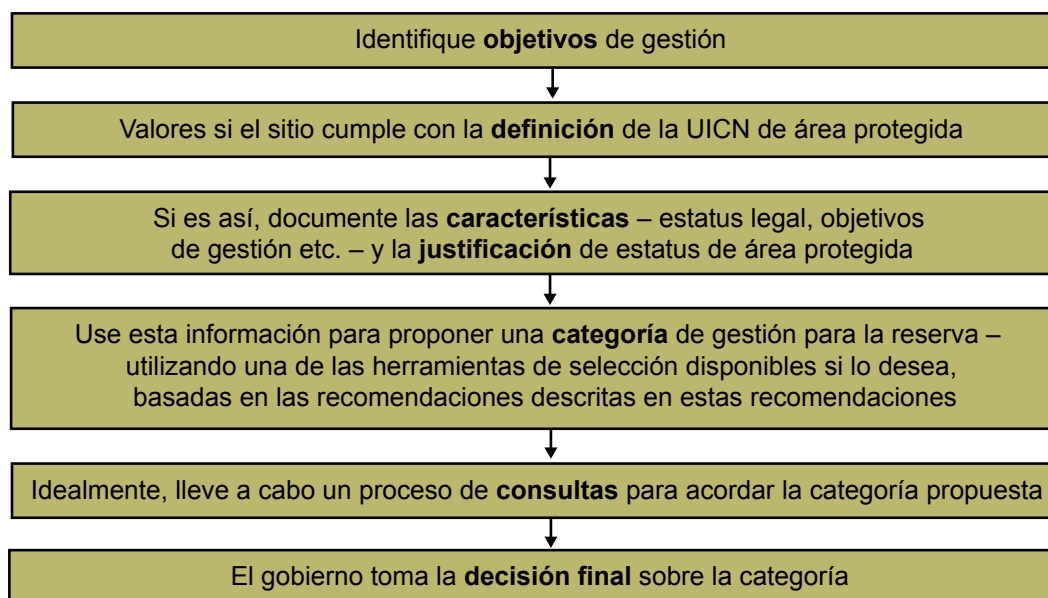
Identifique **objetivos** de gestión

Valores si el sitio cumple con la **definición** de la UICN de área protegida

Si es así, documente las **características** – estatus legal, objetivos de gestión etc. – y la **justificación** de estatus de área protegida

Use esta información para proponer una **categoría** de gestión para la reserva – utilizando una de las herramientas de selección disponibles si lo desea, basadas en las recomendaciones descritas en estas recomendaciones

Idealmente, lleve a cabo un proceso de **consultas** para acordar la categoría propuesta

El gobierno toma la **decisión final** sobre la categoría